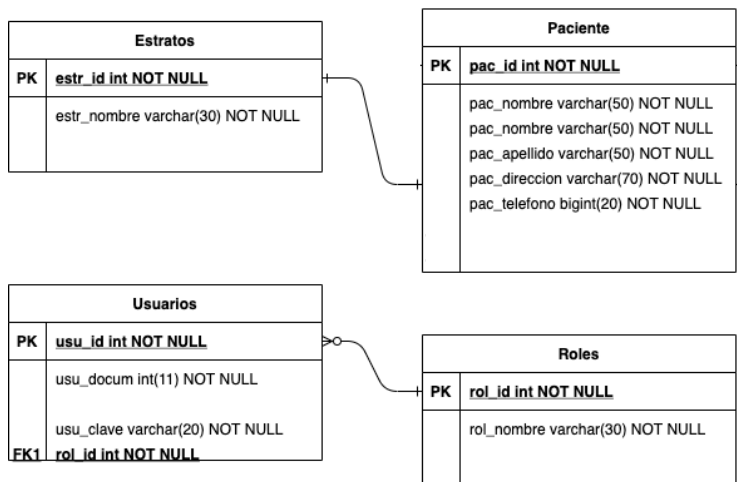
Estratos

| PK | estr_id int NOT NULL |
|---|---|
| | estr_nombre varchar(30) NOT NULL |

Paciente

| PK | pac_id int NOT NULL |
|---|---|
| | pac_nombre varchar(50) NOT NULL<br>pac_nombre varchar(50) NOT NULL<br>pac_apellido varchar(50) NOT NULL<br>pac_direccion varchar(70) NOT NULL<br>pac_telefono bigint(20) NOT NULL |

Usuarios

| PK | usu_id int NOT NULL |
|---|---|
| | usu_docum int(11) NOT NULL<br>usu_clave varchar(20) NOT NULL |
| FK1 | rol_id int NOT NULL |

Roles

| PK | rol_id int NOT NULL |
|---|---|
| | rol_nombre varchar(30) NOT NULL |